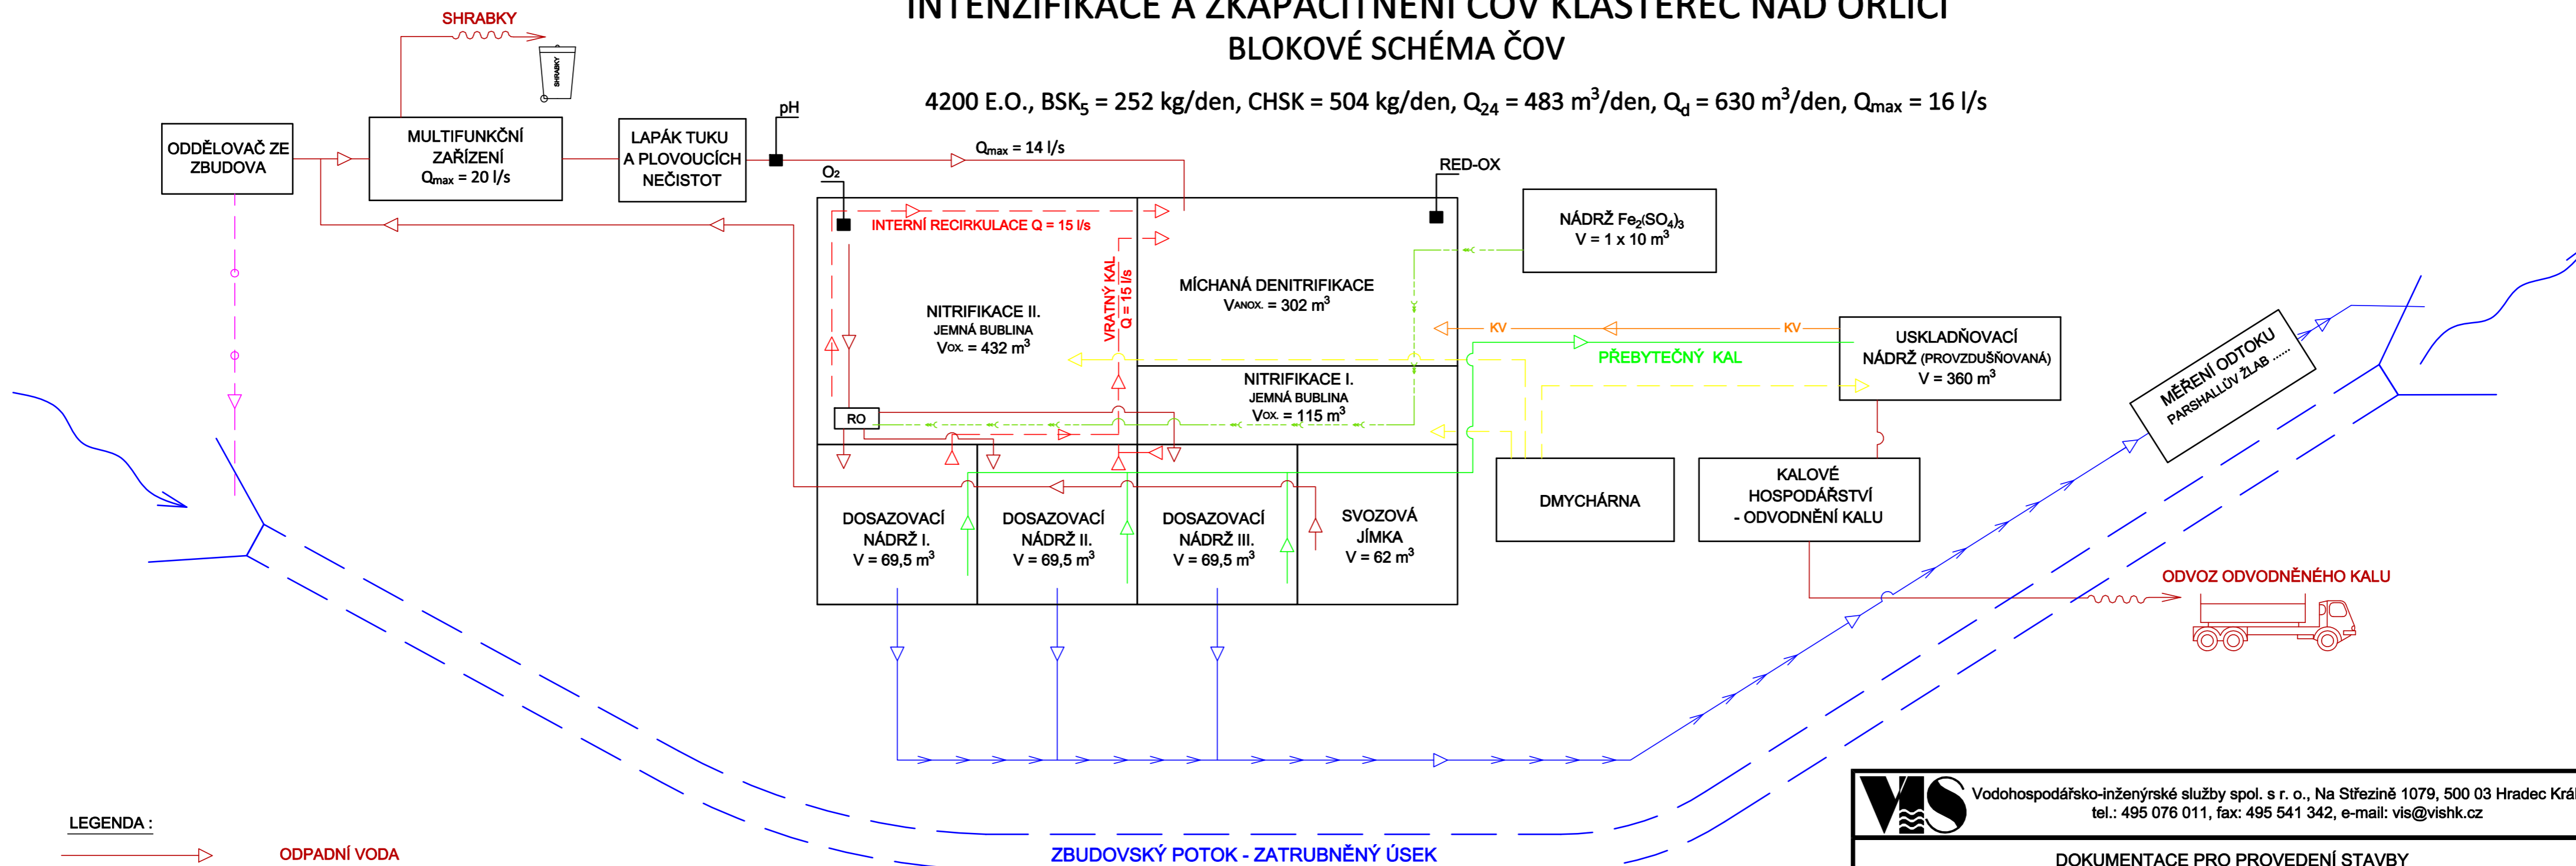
INTENZIFIKACE A ZKAPACITNĚNÍ ČOV KLÁŠTEREC NAD ORLICÍ
BLOKOVÉ SCHÉMA ČOV

4200 E.O., BSK$_5$ = 252 kg/den, CHSK = 504 kg/den, Q$_{24}$ = 483 m$^3$/den, Q$_d$ = 630 m$^3$/den, Q$_{max}$ = 16 l/s

SHRABKY
SHRABKY
ODDĚLOVAČ ZE ZBUDOVA
MULTIFUNKČNÍ ZAŘÍZENÍ Q$_{max}$ = 20 l/s
LAPÁK TUKU A PLOVOUCÍCH NEČISTOT
pH
Q$_{max}$ = 14 l/s
O$_2$
RED-OX
INTERNÍ RECIRKULACE Q = 15 l/s
VRATNÝ KAL Q = 15 l/s
NITRIFIKACE II. JEMNÁ BUBLINA V$_{OX.}$ = 432 m$^3$
MÍCHANÁ DENITRIFIKACE V$_{ANOX.}$ = 302 m$^3$
NÁDRŽ Fe$_2$(SO$_4$)$_3$ V = 1 x 10 m$^3$
KV
KV
USKLADŇOVACÍ NÁDRŽ (PROVZDUŠŇOVANÁ) V = 360 m$^3$
PŘEBYTEČNÝ KAL
NITRIFIKACE I. JEMNÁ BUBLINA V$_{OX.}$ = 115 m$^3$
RO
MĚŘENÍ ODTOKU PARSHALLŮV ŽLAB .....
DOSAZOVACÍ NÁDRŽ I. V = 69,5 m$^3$
DOSAZOVACÍ NÁDRŽ II. V = 69,5 m$^3$
DOSAZOVACÍ NÁDRŽ III. V = 69,5 m$^3$
SVOZOVÁ JÍMKA V = 62 m$^3$
DMYCHÁRNA
KALOVÉ HOSPODÁŘSTVÍ - ODVODNĚNÍ KALU
ODVOZ ODVODNĚNÉHO KALU
LEGENDA :
ODPADNÍ VODA
ZBUDOVSKÝ POTOK - ZATRUBNĚNÝ ÚSEK
VIS Vodohospodářsko-inženýrské služby spol. s r. o., Na Střezině 1079, 500 03 Hradec Krá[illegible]
tel.: 495 076 011, fax: 495 541 342, e-mail: vis@vishk.cz
DOKUMENTACE PRO PROVEDENÍ STAVBY